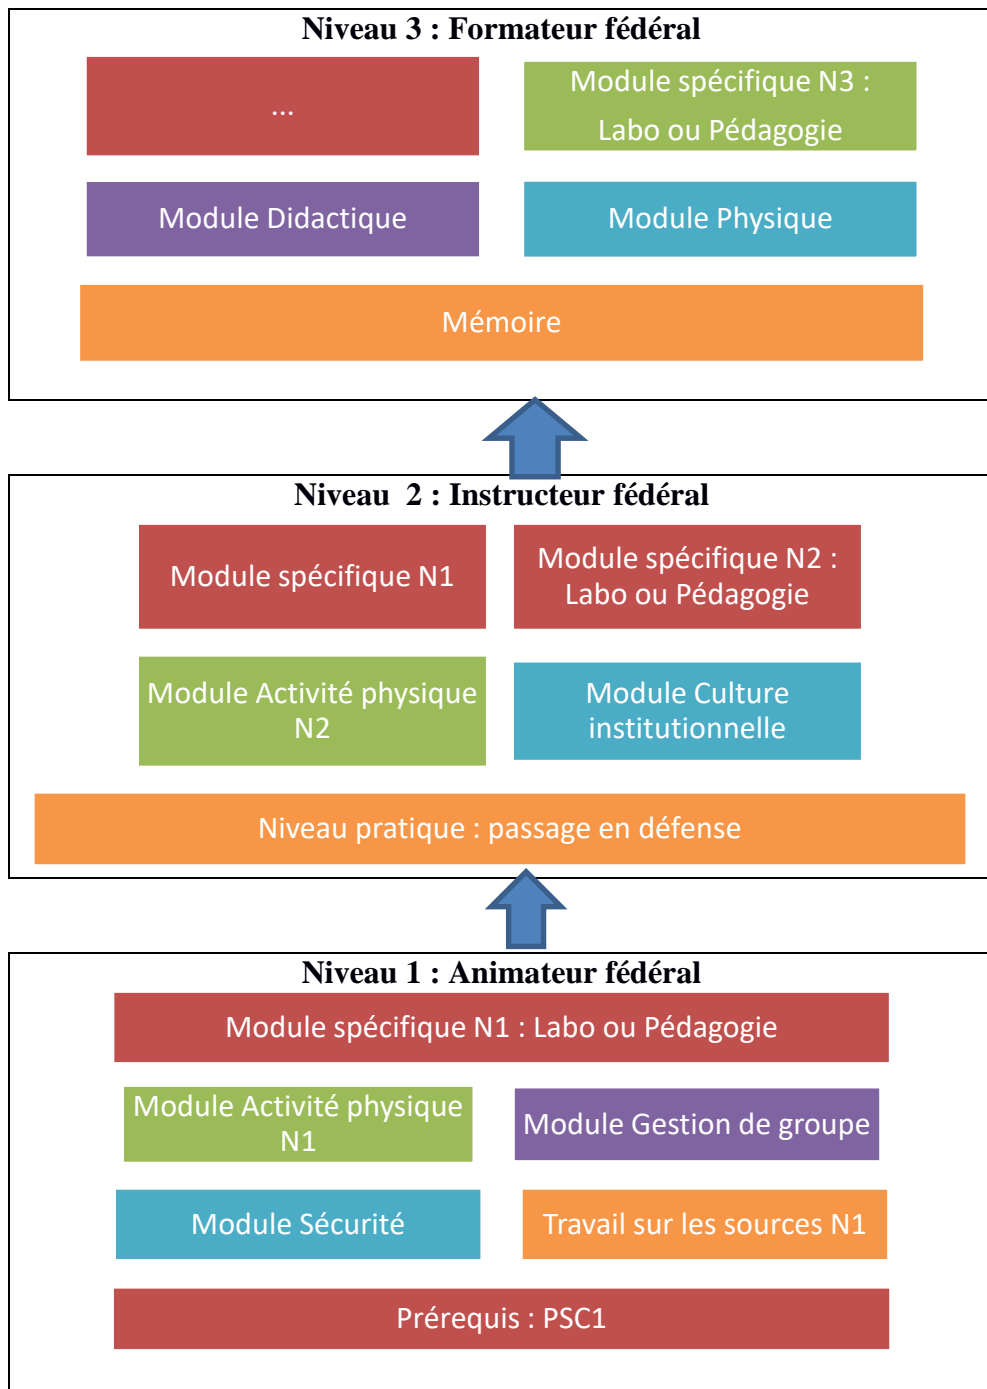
Niveau 3 : Formateur fédéral

...

Module spécifique N3 : Labo ou Pédagogie

Module Didactique

Module Physique

Mémoire

Niveau 2 : Instructeur fédéral

Module spécifique N1

Module spécifique N2 : Labo ou Pédagogie

Module Activité physique N2

Module Culture institutionnelle

Niveau pratique : passage en défense

Niveau 1 : Animateur fédéral

Module spécifique N1 : Labo ou Pédagogie

Module Activité physique N1

Module Gestion de groupe

Module Sécurité

Travail sur les sources N1

Prérequis : PSC1